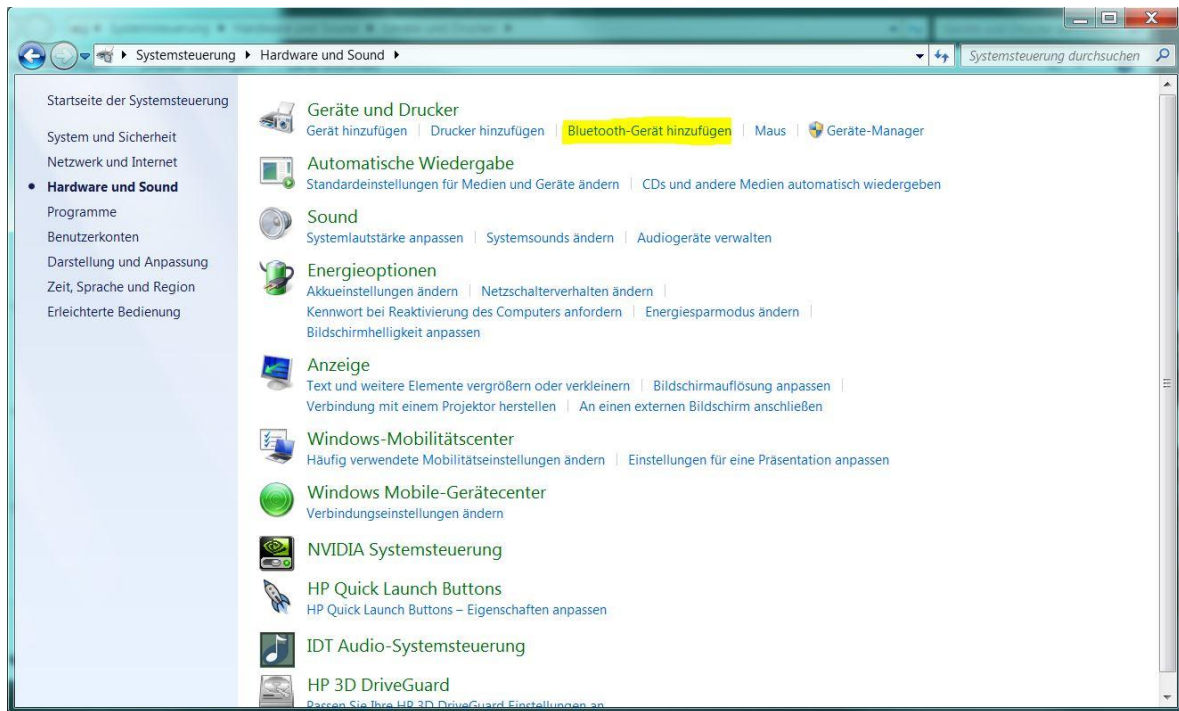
▸ Systemsteuerung ▸ Hardware und Sound ▸

Systemsteuerung durchsuchen

Startseite der Systemsteuerung

System und Sicherheit
Netzwerk und Internet
• Hardware und Sound
Programme
Benutzerkonten
Darstellung und Anpassung
Zeit, Sprache und Region
Erleichterte Bedienung

Geräte und Drucker
Gerät hinzufügen | Drucker hinzufügen | Bluetooth-Gerät hinzufügen | Maus | Geräte-Manager

Automatische Wiedergabe
Standardeinstellungen für Medien und Geräte ändern | CDs und andere Medien automatisch wiedergeben

Sound
Systemlautstärke anpassen | Systemsounds ändern | Audiogeräte verwalten

Energieoptionen
Akkueinstellungen ändern | Netzschalterverhalten ändern |
Kennwort bei Reaktivierung des Computers anfordern | Energiesparmodus ändern |
Bildschirmhelligkeit anpassen

Anzeige
Text und weitere Elemente vergrößern oder verkleinern | Bildschirmauflösung anpassen |
Verbindung mit einem Projektor herstellen | An einen externen Bildschirm anschließen

Windows-Mobilitätscenter
Häufig verwendete Mobilitätseinstellungen ändern | Einstellungen für eine Präsentation anpassen

Windows Mobile-Gerätecenter
Verbindungseinstellungen ändern

NVIDIA Systemsteuerung

HP Quick Launch Buttons
HP Quick Launch Buttons – Eigenschaften anpassen

IDT Audio-Systemsteuerung

HP 3D DriveGuard
Passen Sie Ihre HP 3D DriveGuard Einstellungen an